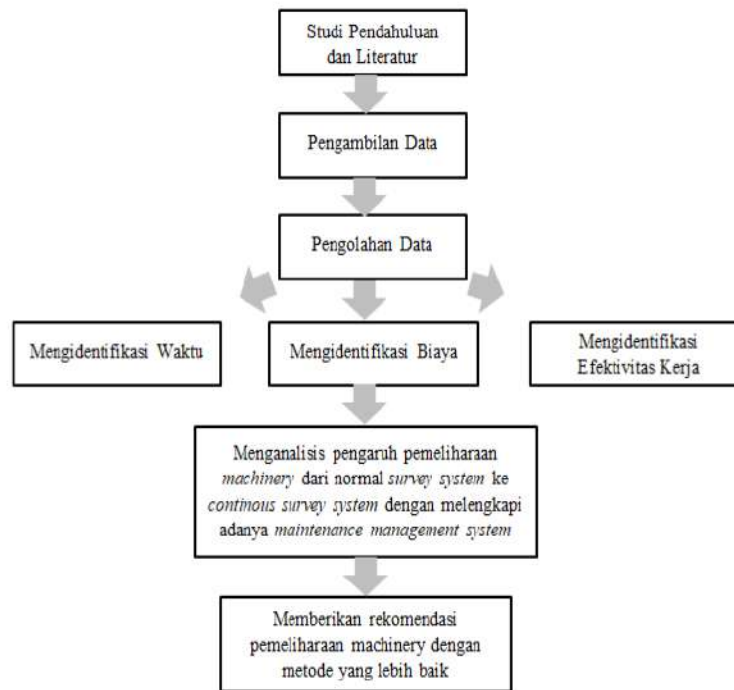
Studi Pendahuluan dan Literatur

Pengambilan Data

Pengolahan Data

Mengidentifikasi Waktu

Mengidentifikasi Biaya

Mengidentifikasi Efektivitas Kerja

Menganalisis pengaruh pemeliharaan *machinery* dari normal *survey system* ke *continous survey system* dengan melengkapi adanya *maintenance management system*

Memberikan rekomendasi pemeliharaan machinery dengan metode yang lebih baik